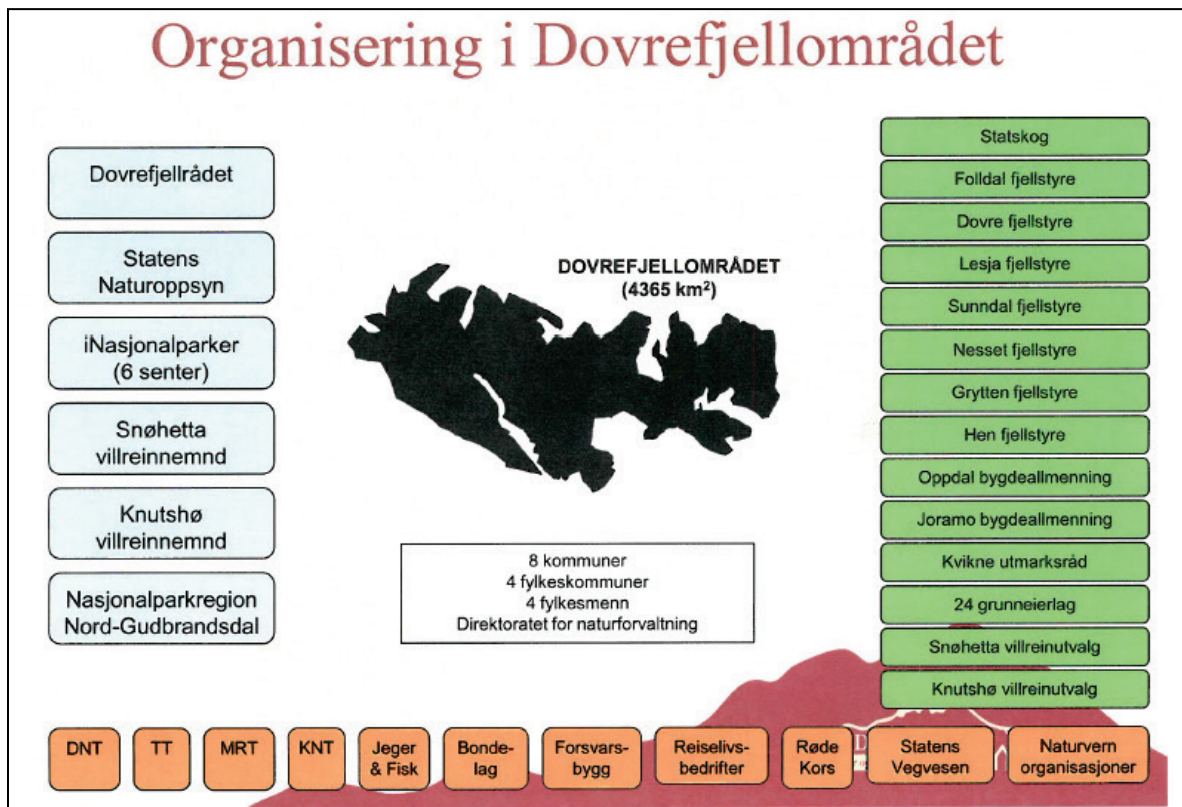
Organisering i Dovrefjellområdet

Dovrefjellrådet

Statens Naturoppsyn

iNasjonalparker (6 senter)

Snøhetta villreinnemnd

Knutshø villreinnemnd

Nasjonalparkregion Nord-Gudbrandsdal

DOVREFJELLOMRÅDET ($4365 \text{ km}^2$)

8 kommuner
4 fylkeskommuner
4 fylkesmenn
Direktoratet for naturforvaltning

Statskog

Folldal fjellstyre

Dovre fjellstyre

Lesja fjellstyre

Sunndal fjellstyre

Nesset fjellstyre

Grytten fjellstyre

Hen fjellstyre

Oppdal bygdeallmenning

Joramo bygdeallmenning

Kvikne utmarksråd

24 grunneierlag

Snøhetta villreinutvalg

Knutshø villreinutvalg

DNT

TT

MRT

KNT

Jeger & Fisk

Bondelag

Forsvarsbygg

Reiselivsbedrifter

Røde Kors

Statens Vegvesen

Naturvern organisasjoner